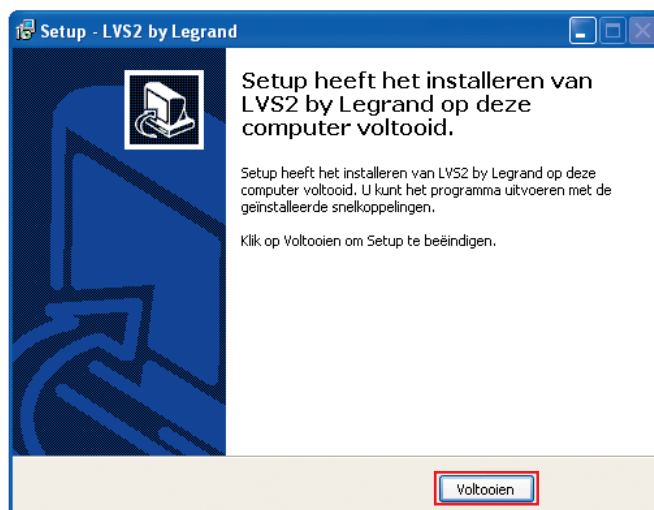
Setup - LVS2 by Legrand

Setup heeft het installeren van LVS2 by Legrand op deze computer voltooid.

Setup heeft het installeren van LVS2 by Legrand op deze computer voltooid. U kunt het programma uitvoeren met de geïnstalleerde snelkoppelingen.

Klik op Voltooien om Setup te beëindigen.

Voltooien